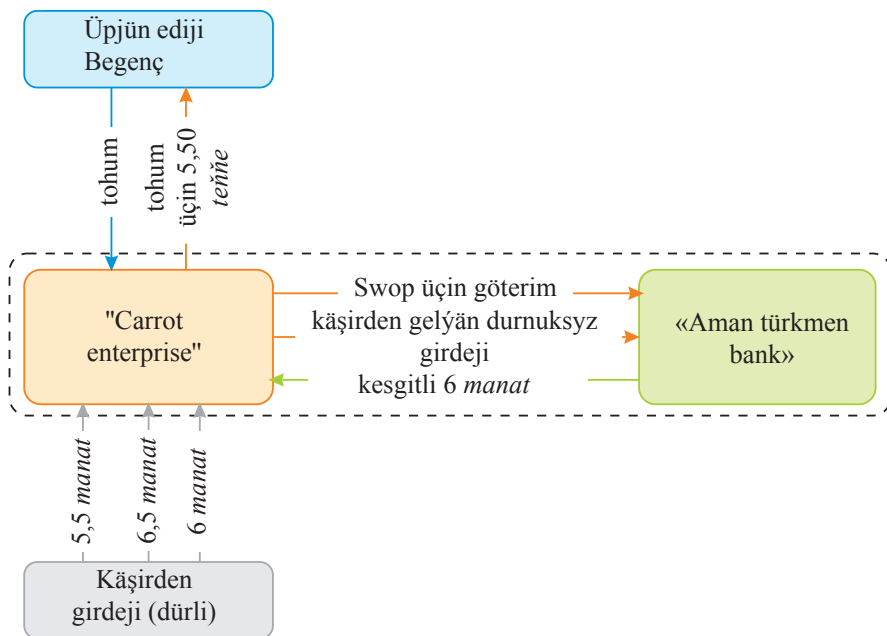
Üpjün ediji Begenç

tohum

tohum üçin 5,50 *teňňe*

"Carrot enterprise"

Swop üçin göterim

käşirden gelýän durnuksyz girdeji

kesgitli 6 *manat*

«Aman türkmen bank»

5,5 *manat*

6,5 *manat*

6 *manat*

Käşirden girdeji (dürli)